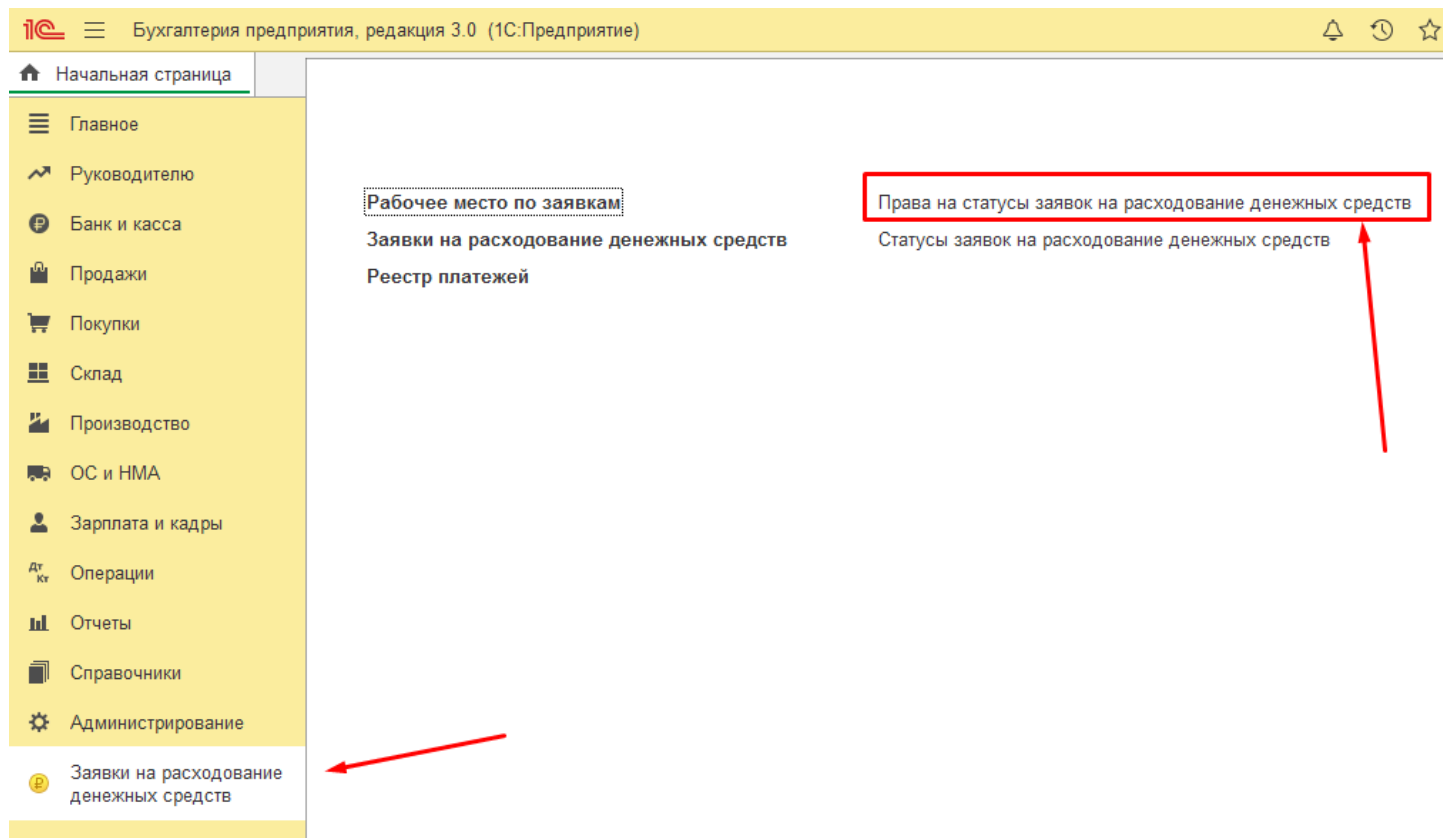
1С Бухгалтерия предприятия, редакция 3.0 (1С:Предприятие)

Начальная страница

Главное
Руководителю
Банк и касса
Продажи
Покупки
Склад
Производство
ОС и НМА
Зарплата и кадры
Дт Кт Операции
Отчеты
Справочники
Администрирование
Заявки на расходование денежных средств

Рабочее место по заявкам
Заявки на расходование денежных средств
Реестр платежей

Права на статусы заявок на расходование денежных средств
Статусы заявок на расходование денежных средств